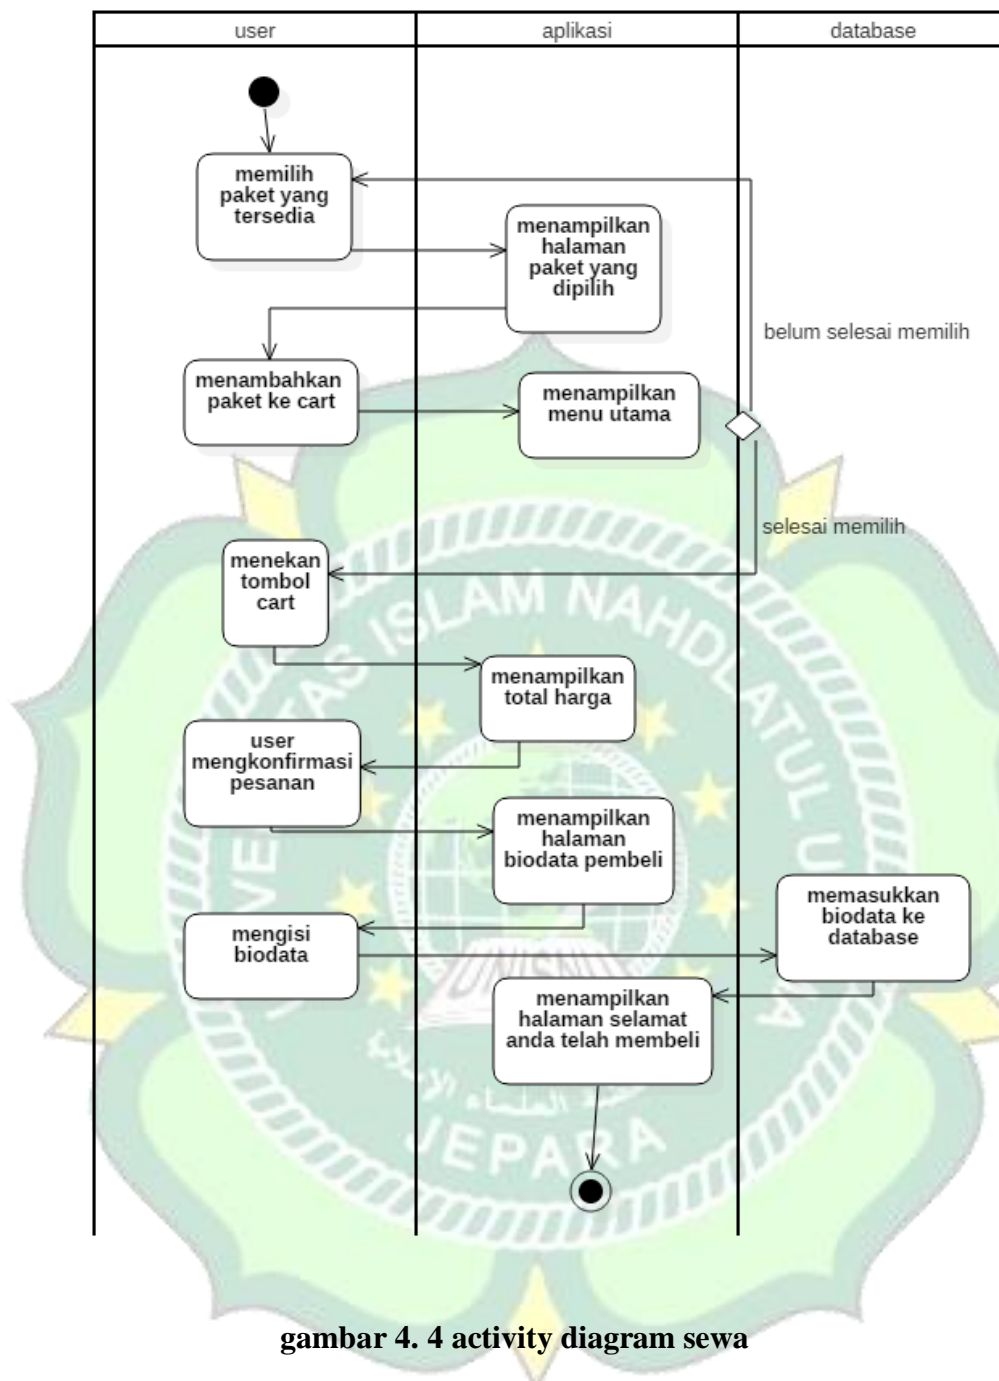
user

aplikasi

database

memilih paket yang tersedia

menampilkan halaman paket yang dipilih

belum selesai memilih

menambahkan paket ke cart

menampilkan menu utama

selesai memilih

menekan tombol cart

menampilkan total harga

user mengkonfirmasi pesanan

menampilkan halaman biodata pembeli

memasukkan biodata ke database

mengisi biodata

menampilkan halaman selamat anda telah membeli

UNIVERSITAS ISLAM NAHDLATUL ULAMA

UNISNU

JEPARA

gambar 4. 4 activity diagram sewa